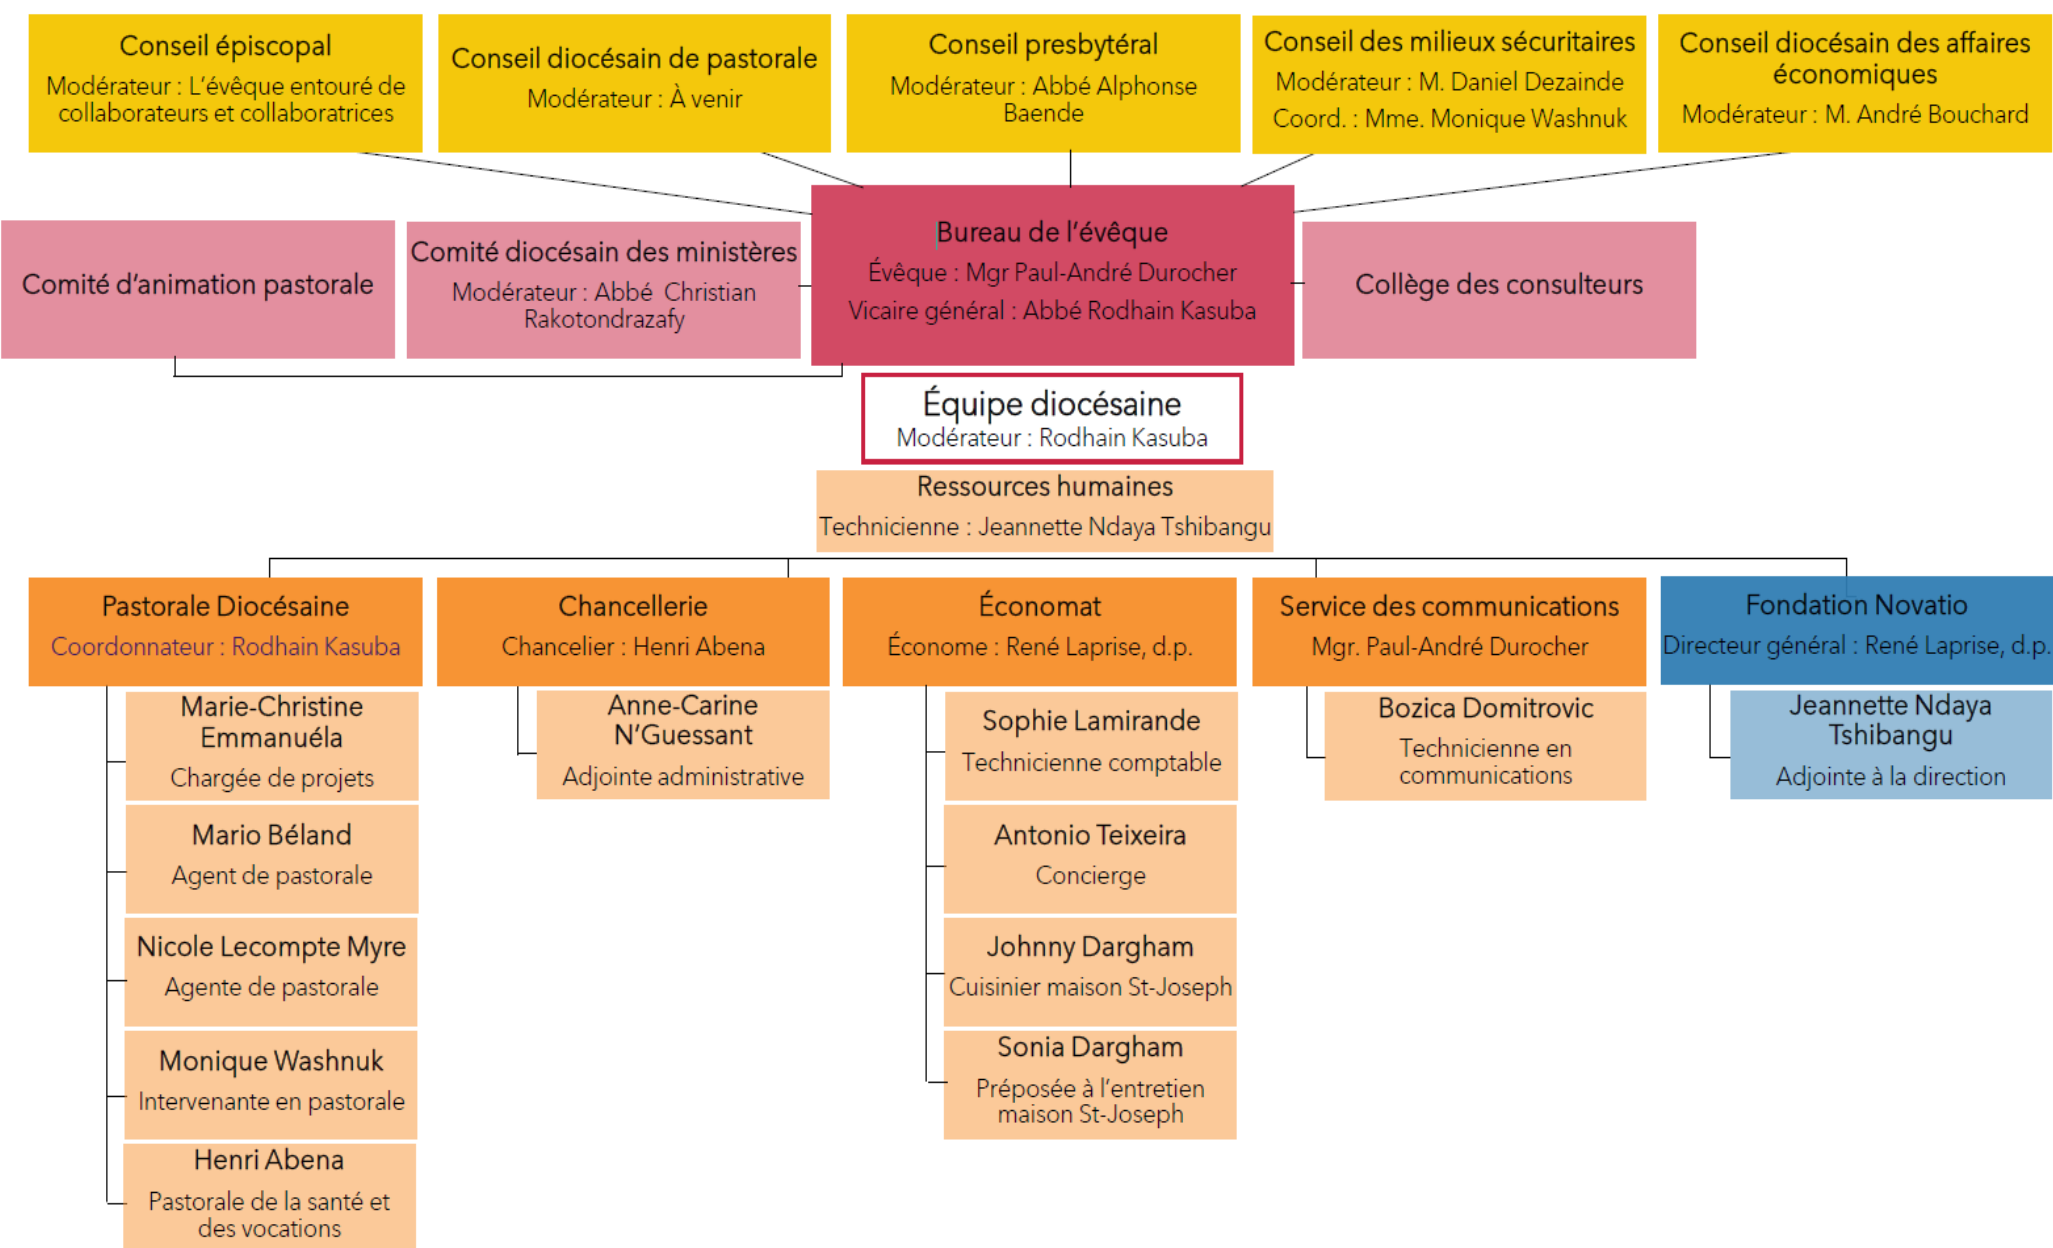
Conseil épiscopal
Modérateur : L'évêque entouré de collaborateurs et collaboratrices

Conseil diocésain de pastorale
Modérateur : À venir

Conseil presbytéral
Modérateur : Abbé Alphonse Baende

Conseil des milieux sécuritaires
Modérateur : M. Daniel Dezainde
Coord. : Mme. Monique Washnuk

Conseil diocésain des affaires économiques
Modérateur : M. André Bouchard

Comité d'animation pastorale

Comité diocésain des ministères
Modérateur : Abbé Christian Rakotondrazafy

Bureau de l'évêque
Évêque : Mgr Paul-André Durocher
Vicaire général : Abbé Rodhain Kasuba

Collège des consulteurs

Équipe diocésaine
Modérateur : Rodhain Kasuba

Ressources humaines
Technicienne : Jeannette Ndaya Tshibangu

Pastorale Diocésaine
Coordonnateur : Rodhain Kasuba

Marie-Christine Emmanuéla
Chargée de projets

Mario Béland
Agent de pastorale

Nicole Lecompte Myre
Agente de pastorale

Monique Washnuk
Intervenante en pastorale

Henri Abena
Pastorale de la santé et des vocations

Chancellerie
Chancelier : Henri Abena

Anne-Carine N'Guessant
Adjointe administrative

Économat
Économe : René Laprise, d.p.

Sophie Lamirande
Technicienne comptable

Antonio Teixeira
Concierge

Johnny Dargham
Cuisinier maison St-Joseph

Sonia Dargham
Préposée à l'entretien maison St-Joseph

Service des communications
Mgr. Paul-André Durocher

Bozica Domitrovic
Technicienne en communications

Fondation Novatio
Directeur général : René Laprise, d.p.

Jeannette Ndaya Tshibangu
Adjointe à la direction